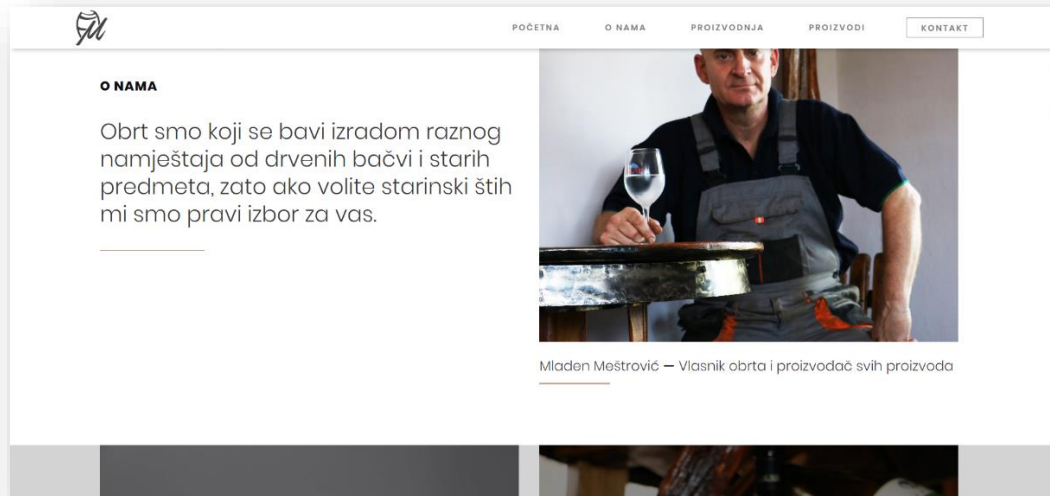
POČETNA O NAMA PROIZVODNJA PROIZVODI KONTAKT

O NAMA

Obrt smo koji se bavi izradom raznog namještaja od drvenih bačvi i starih predmeta, zato ako volite starinski štih mi smo pravi izbor za vas.

Mladen Meštrović — Vlasnik obrta i proizvođač svih proizvoda